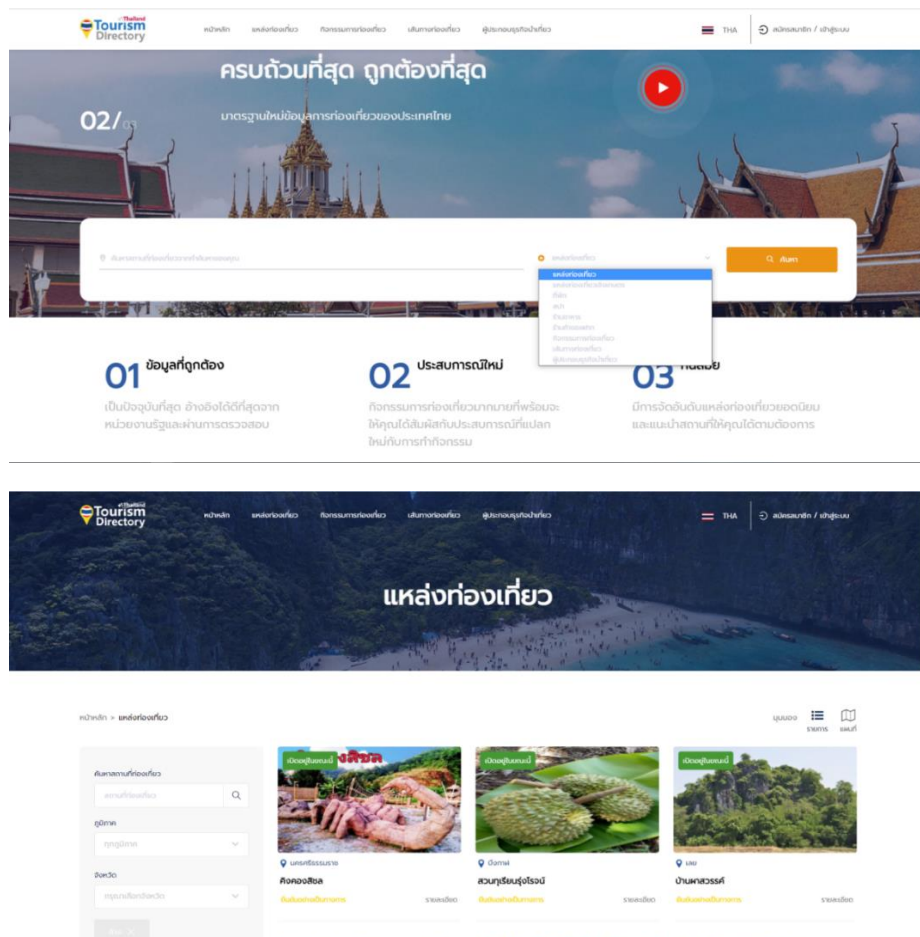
Thailand Tourism Directory

หน้าหลัก แหล่งท่องเที่ยว กิจกรรมการท่องเที่ยว เส้นทางท่องเที่ยว ผู้ประกอบธุรกิจนำเที่ยว

THA สมัครสมาชิก / เข้าสู่ระบบ

ครบถ้วนที่สุด ถูกต้องที่สุด

02/03

มาตรฐานใหม่ข้อมูลการท่องเที่ยวของประเทศไทย

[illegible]

แหล่งท่องเที่ยว

แหล่งท่องเที่ยว
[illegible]
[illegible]
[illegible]
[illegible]
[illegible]
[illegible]
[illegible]
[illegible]

ค้นหา

01 ข้อมูลที่ถูกต้อง

เป็นปัจจุบันที่สุด อ้างอิงได้ดีที่สุดจากหน่วยงานรัฐและผ่านการตรวจสอบ

02 ประสบการณ์ใหม่

กิจกรรมการท่องเที่ยวมากมายที่พร้อมจะให้คุณได้สัมผัสกับประสบการณ์ที่แปลกใหม่กับการทำกิจกรรม

03 ทันสมัย

มีการจัดอันดับแหล่งท่องเที่ยวยอดนิยมและแนะนำสถานที่ให้คุณได้ตามต้องการ

Thailand Tourism Directory

หน้าหลัก แหล่งท่องเที่ยว กิจกรรมการท่องเที่ยว เส้นทางท่องเที่ยว ผู้ประกอบธุรกิจนำเที่ยว

THA สมัครสมาชิก / เข้าสู่ระบบ

แหล่งท่องเที่ยว

หน้าหลัก > แหล่งท่องเที่ยว

มุมมอง รายการ แผนที่

ค้นหาสถานที่ท่องเที่ยว
ชื่อสถานที่ท่องเที่ยว

ภูมิภาค
ทุกภูมิภาค

จังหวัด
กรุณาเลือกจังหวัด

ล้าง

เปิดอยู่ในขณะนี้
นครศรีธรรมราช
คิงคองสิชล
ยืนยันแล้วโดยเจ้าของ รายละเอียด

เปิดอยู่ในขณะนี้
ชัยภูมิ
สวนทุเรียนรุ่งโรจน์
ยืนยันแล้วโดยเจ้าของ รายละเอียด

เปิดอยู่ในขณะนี้
เลย
บ้านผาสวรรค์
ยืนยันแล้วโดยเจ้าของ รายละเอียด